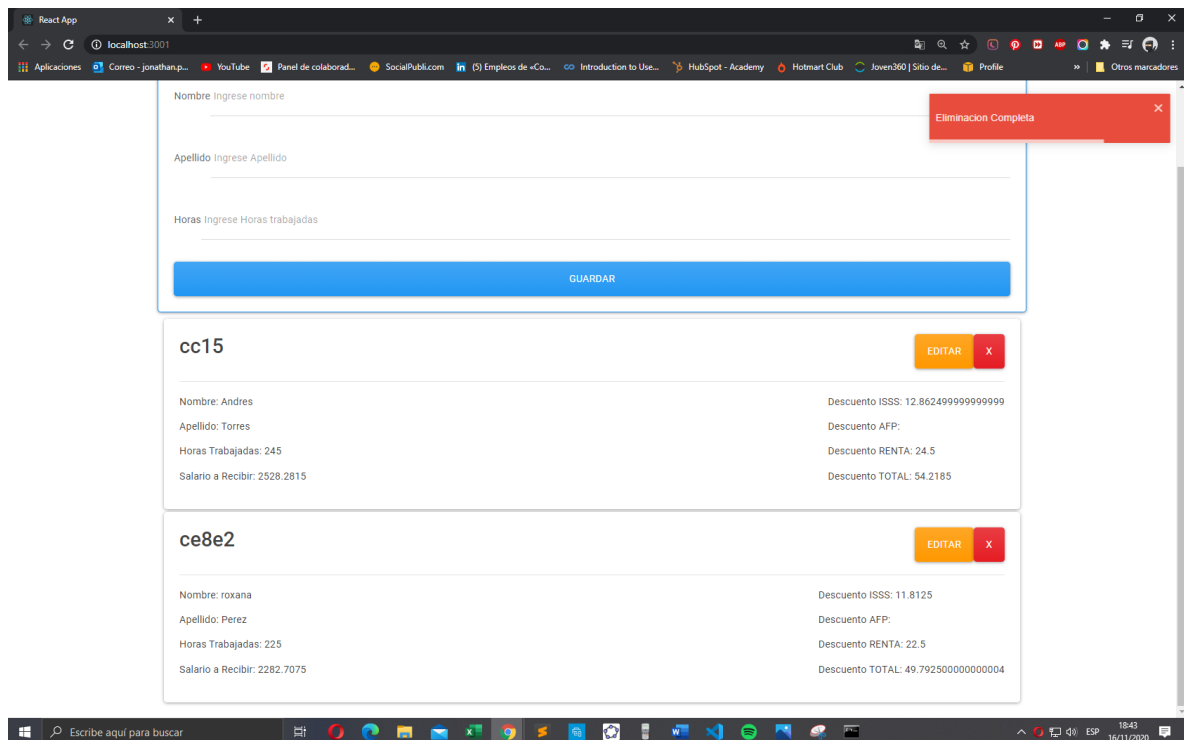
React App
localhost:3001
Aplicaciones Correo - jonathan.p... YouTube Panel de colaborad... SocialPubli.com (5) Empleos de «Co... Introduction to Use... HubSpot - Academy Hotmart Club Joven360 | Sitio de... Profile Otros marcadores

Nombre Ingrese nombre

Apellido Ingrese Apellido

Horas Ingrese Horas trabajadas

GUARDAR

Eliminacion Completa

cc15

EDITAR X

Nombre: Andres
Apellido: Torres
Horas Trabajadas: 245
Salario a Recibir: 2528.2815

Descuento ISSS: 12.862499999999999
Descuento AFP:
Descuento RENTA: 24.5
Descuento TOTAL: 54.2185

ce8e2

EDITAR X

Nombre: roxana
Apellido: Perez
Horas Trabajadas: 225
Salario a Recibir: 2282.7075

Descuento ISSS: 11.8125
Descuento AFP:
Descuento RENTA: 22.5
Descuento TOTAL: 49.792500000000004

Escribe aquí para buscar
ESP 18:43 16/11/2020